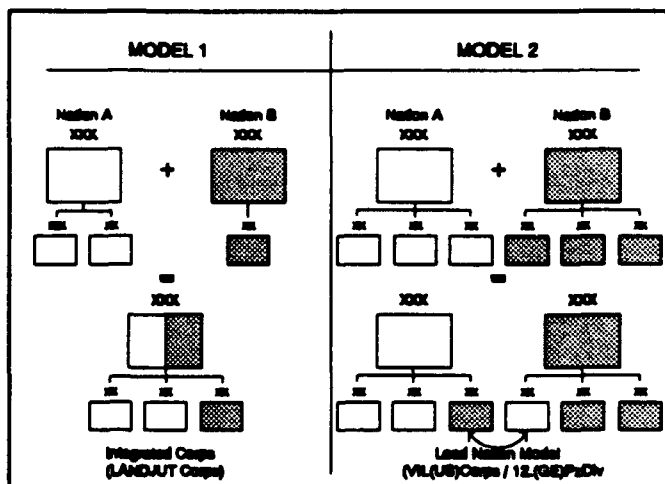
MODEL 1

Nation A
XXX

+

Nation B
XXX

XX XX

XX

=

XXX

XX XX XX

Integrated Corps
(LANDJUT Corps)

MODEL 2

Nation A
XXX

+

Nation B
XXX

XX XX XX XX XX XX

=

XXX

XXX

XX XX XX XX XX XX

Lead Nation Model
(VII.(US)Corps / 12.(GE)PzDiv